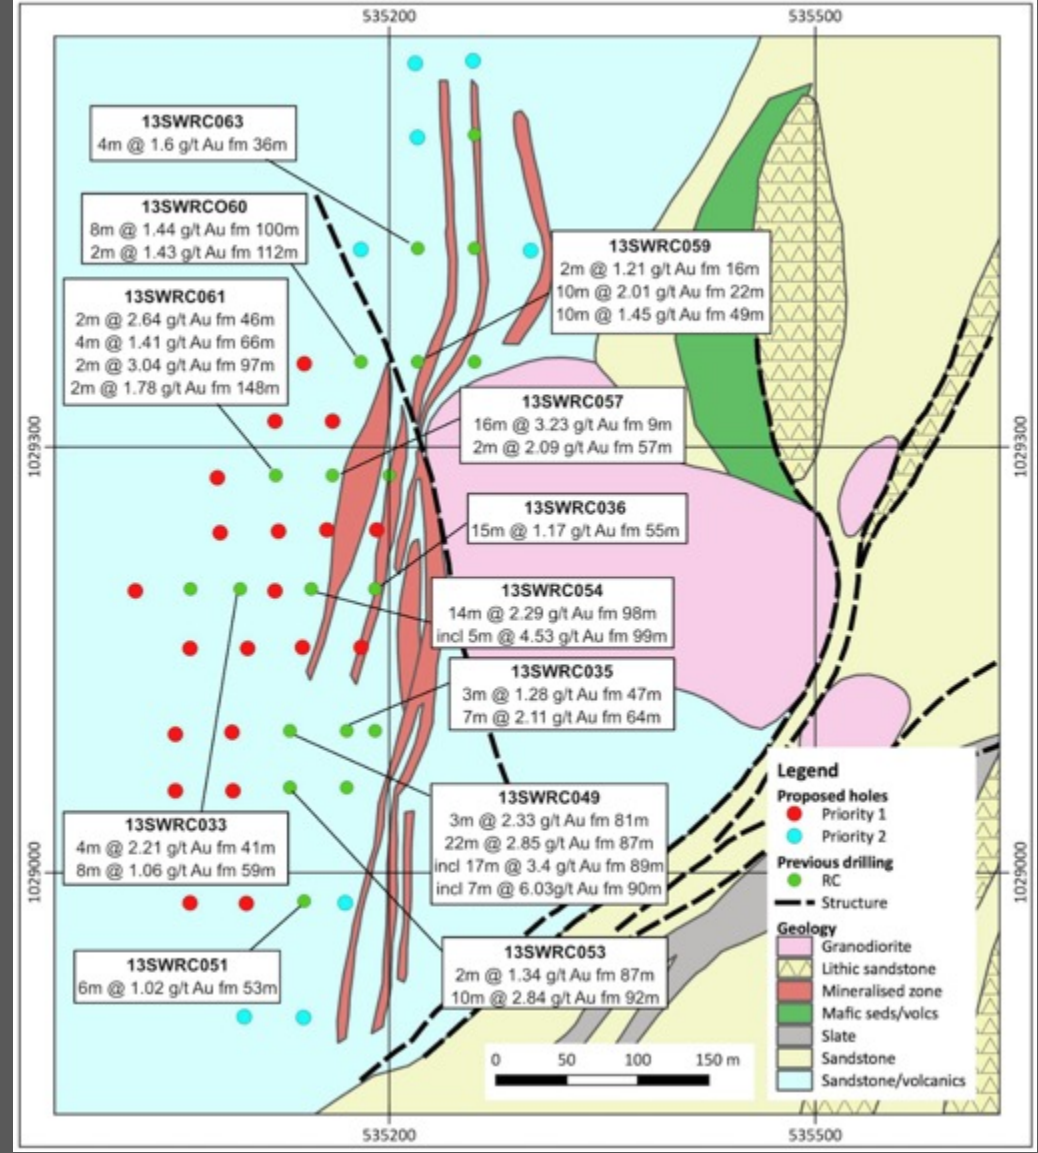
535200

535500

13SWRC063
4m @ 1.6 g/t Au fm 36m

13SWRCO60
8m @ 1.44 g/t Au fm 100m
2m @ 1.43 g/t Au fm 112m

13SWRC061
2m @ 2.64 g/t Au fm 46m
4m @ 1.41 g/t Au fm 66m
2m @ 3.04 g/t Au fm 97m
2m @ 1.78 g/t Au fm 148m

13SWRC059
2m @ 1.21 g/t Au fm 16m
10m @ 2.01 g/t Au fm 22m
10m @ 1.45 g/t Au fm 49m

13SWRC057
16m @ 3.23 g/t Au fm 9m
2m @ 2.09 g/t Au fm 57m

1029300

1029300

13SWRC036
15m @ 1.17 g/t Au fm 55m

13SWRC054
14m @ 2.29 g/t Au fm 98m
incl 5m @ 4.53 g/t Au fm 99m

13SWRC035
3m @ 1.28 g/t Au fm 47m
7m @ 2.11 g/t Au fm 64m

13SWRC049
3m @ 2.33 g/t Au fm 81m
22m @ 2.85 g/t Au fm 87m
incl 17m @ 3.4 g/t Au fm 89m
incl 7m @ 6.03g/t Au fm 90m

13SWRC033
4m @ 2.21 g/t Au fm 41m
8m @ 1.06 g/t Au fm 59m

1029000

1029000

13SWRC051
6m @ 1.02 g/t Au fm 53m

13SWRC053
2m @ 1.34 g/t Au fm 87m
10m @ 2.84 g/t Au fm 92m

Legend
Proposed holes
Priority 1
Priority 2
Previous drilling
RC
Structure
Geology
Granodiorite
Lithic sandstone
Mineralised zone
Mafic seds/volcs
Slate
Sandstone
Sandstone/volcanics

0 50 100 150 m

535200

535500